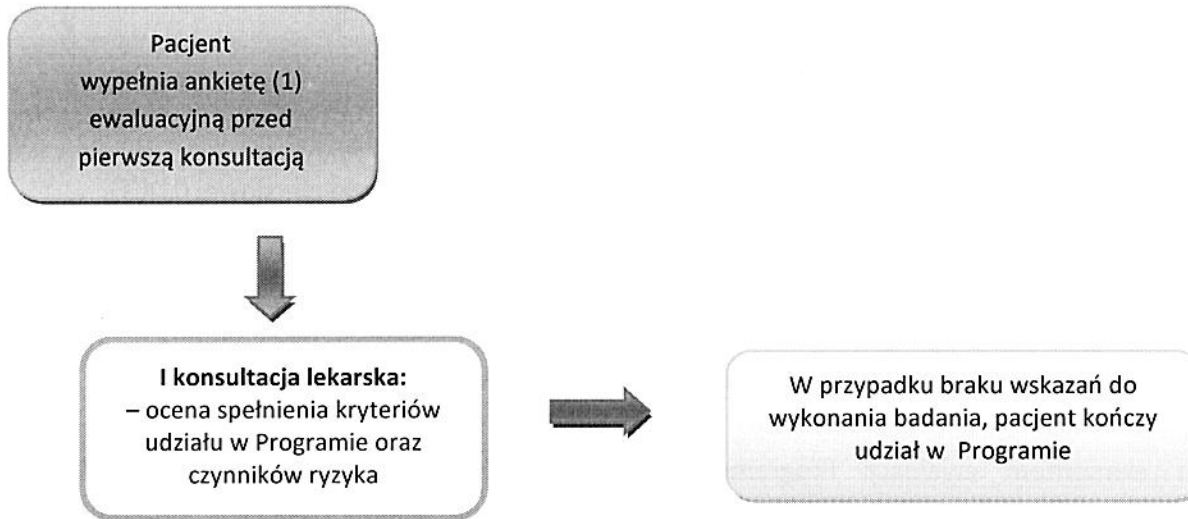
Pacjent wypełnia ankietę (1) ewaluacyjną przed pierwszą konsultacją

I konsultacja lekarska:
– ocena spełnienia kryteriów udziału w Programie oraz czynników ryzyka

W przypadku braku wskazań do wykonania badania, pacjent kończy udział w Programie